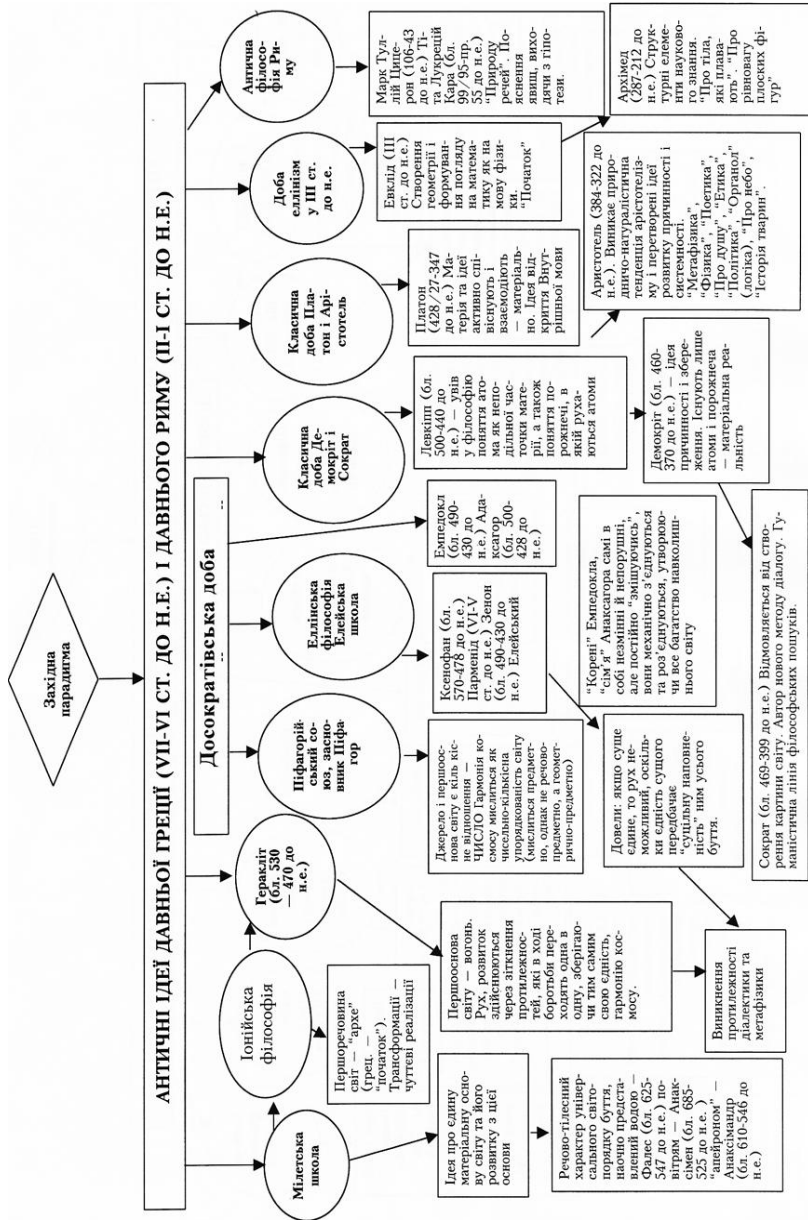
Західна парадигма

АНТИЧНІ ІДЕЇ ДАВНЬОЇ ГРЕЦІЇ (VII-VI СТ. ДО Н.Е.) І ДАВНЬОГО РИМУ (II-I СТ. ДО Н.Е.)

Досократівська доба

Мілетська школа

Іонійська філософія

Геракліт (бл. 530 — 470 до н.е.)

Піфагорійський союз, засновник Піфагор

Еллінська філософія Елейська школа

Класична доба Демокріт і Сократ

Класична доба Платон і Арістотель

Доба еллінізму у III ст. до н.е.

Антична філософія Риму

Ідея про єдину матеріальну основу світу та його розвитку з цієї основи

Речово-тілесний характер універсального світопорядку буття, наочно представлений водою — Фалес (бл. 625-547 до н.е.) повітрям — Анаксімен (бл. 585-525 до н.е.) "апейроном" — Анаксімандр (бл. 610-546 до н.е.)

Першоречовина світ — "архе" (грец. — "початок"). Трансформації — чуттєві реалізації

Першооснова світу — вогонь. Рух, розвиток здійснюються через зіткнення протилежностей, які в ході боротьби переходять одна в одну, зберігаючи тим самим свою єдність, гармонію космосу.

Виникнення протилежності діалектики та метафізики

Джерело і першооснова світу є кількісне відношення — ЧИСЛО Гармонія космосу мислиться як численно-кількісна упорядкованість світу (мислиться предметно, однак не речово-предметно, а геометрично-предметно)

Ксенофан (бл. 570-478 до н.е.) Парменід (VI-V ст. до н.е.) Зенон (бл. 490-430 до н.е.) Елейський

Довели: якщо суще єдине, то рух неможливий, оскільки єдність сущого передбачає "суцільну наповненість" ним усього буття.

Емпедокл (бл. 490-430 до н.е.) Анаксагор (бл. 500-428 до н.е.)

"Корені" Емпедокла, "сім'я" Анаксагора самі в собі незмінні й непорушні, але постійно "змішуючись", вони механічно з'єднуються та роз'єднуються, утворюючи все багатство навколишнього буття

Левкіпп (бл. 500-440 до н.е.) — увів у філософію поняття атома як неподільної частини матерії, а також поняття порожнечі, в якій рухаються атоми

Демокріт (бл. 460-370 до н.е.) — ідея причинності і збереження. Існують лише атоми і порожнеча — матеріальна реальність

Сократ (бл. 469-399 до н.е.) Відмовляється від створення картини світу. Автор нового методу діалогу. Гуманістична лінія філософських пошуків.

Платон (428/27-347 до н.е.) Матерія та ідеї активно співіснують і взаємодіють — матеріально. Ідея відкриття Внутрішньої мови

Аристотель (384-322 до н.е.). Виникає природничо-натуралістична тенденція аристотелізму і перетворені ідеї розвитку причинності і системності. "Метафізика", "Фізика", "Поетика", "Про душу", "Етика", "Політика", "Органон" (логіка), "Про небо", "Історія тварин".

Евклід (III ст. до н.е.) Створення геометрії і формування погляду на математику як на мову фізики. "Початок"

Архімед (287-212 до н.е.) Структурні елементи наукового знання. "Про тіла, які плавають", "Про рівновагу плоских фігур"

Марк Тулій Цицерон (106-43 до н.е.) Тіта Лукрецій Кара (бл. 99/95-пр. 55 до н.е.) "Природу речей". Пояснення явищ, виходячи з гіпотези.